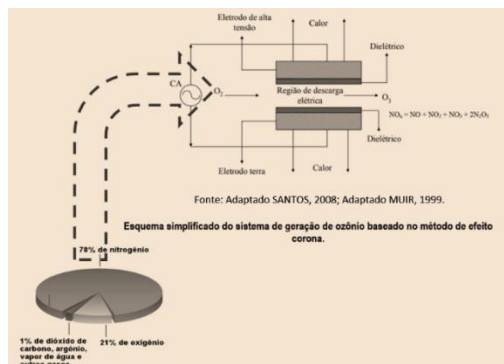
Eletrodo de alta tensão

Calor

Dielétrico

CA

$O_2$

Região de descarga elétrica

$O_3$

$NO_x = NO + NO_2 + NO_3 + 2N_2O_5$

Dielétrico

Eletrodo terra

Calor

Fonte: Adaptado SANTOS, 2008; Adaptado MUIR, 1999.

Esquema simplificado do sistema de geração de ozônio baseado no método de efeito corona.

78% de nitrogênio

1% de dióxido de carbono, argônio, vapor de água e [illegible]

21% de oxigênio